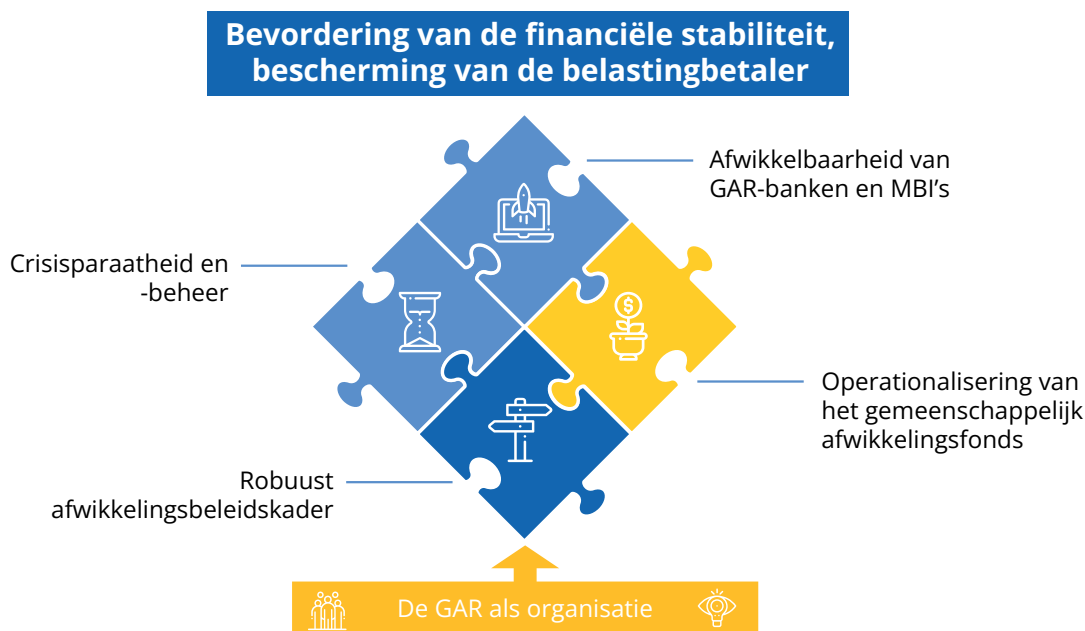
Bevordering van de financiële stabiliteit, bescherming van de belastingbetaler

Afwikkelbaarheid van GAR-banken en MBI's

Crisisparaatheid en -beheer

Operationalisering van het gemeenschappelijk afwikkelingsfonds

Robuust afwikkelingsbeleidskader

De GAR als organisatie